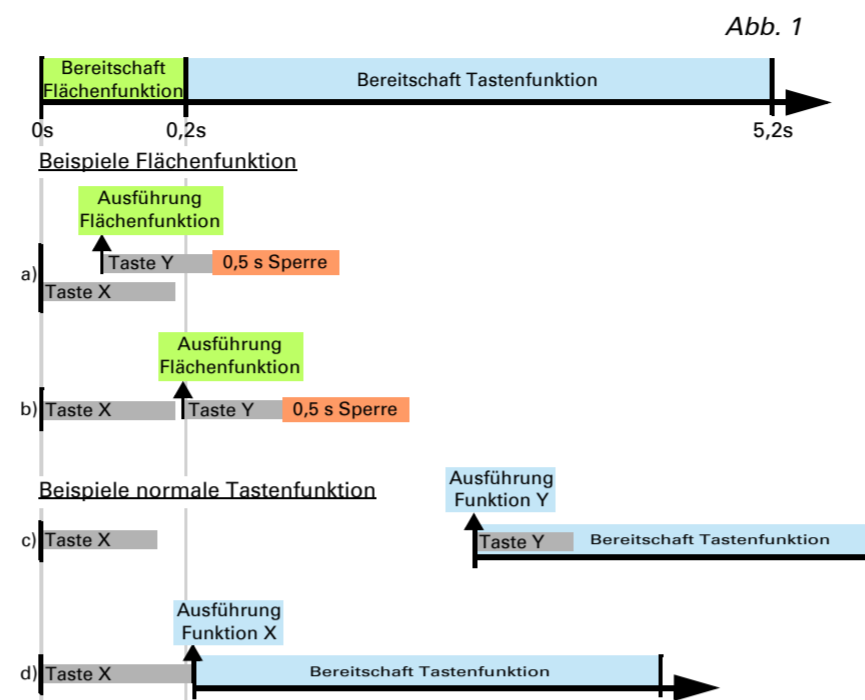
Abb. 1

Bereitschaft Flächenfunktion

Bereitschaft Tastenfunktion

0s

0,2s

5,2s

Beispiele Flächenfunktion

Ausführung Flächenfunktion

a)

Taste Y

0,5 s Sperre

Taste X

Ausführung Flächenfunktion

b)

Taste X

Taste Y

0,5 s Sperre

Beispiele normale Tastenfunktion

Ausführung Funktion Y

c)

Taste X

Taste Y

Bereitschaft Tastenfunktion

Ausführung Funktion X

d)

Taste X

Bereitschaft Tastenfunktion